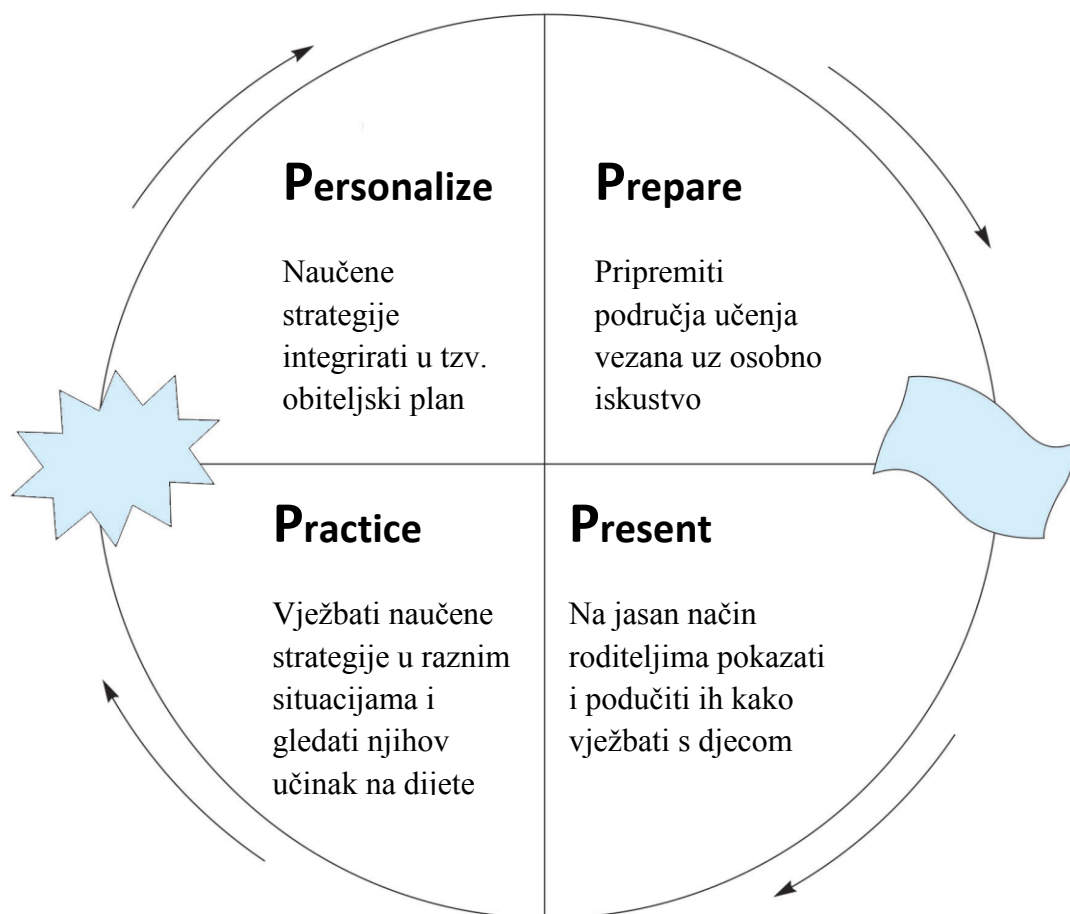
Personalize

Naučene strategije integrirati u tzv. obiteljski plan

Prepare

Pripremiti područja učenja vezana uz osobno iskustvo

Practice

Vježbati naučene strategije u raznim situacijama i gledati njihov učinak na dijete

Present

Na jasan način roditeljima pokazati i podučiti ih kako vježbati s djecom